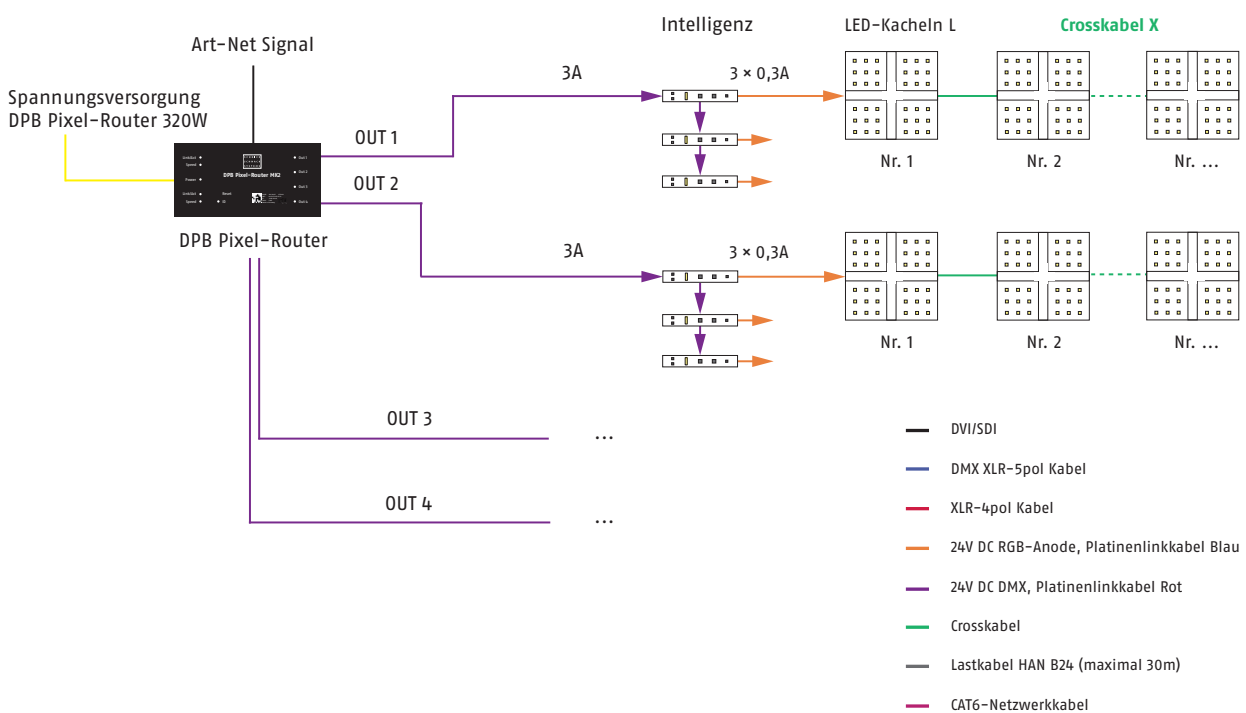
Art-Net Signal

Spannungsversorgung
DPB Pixel-Router 320W

DPB Pixel-Router MK2

DPB Pixel-Router

OUT 1

OUT 2

OUT 3

OUT 4

Intelligenz

LED-Kacheln L

Crosskabel X

3A

3 × 0,3A

3A

3 × 0,3A

Nr. 1

Nr. 2

Nr. …

Nr. 1

Nr. 2

Nr. …

…

…

DVI/SDI

DMX XLR-5pol Kabel

XLR-4pol Kabel

24V DC RGB-Anode, Platinenlinkkabel Blau

24V DC DMX, Platinenlinkkabel Rot

Crosskabel

Lastkabel HAN B24 (maximal 30m)

CAT6-Netzwerkkabel